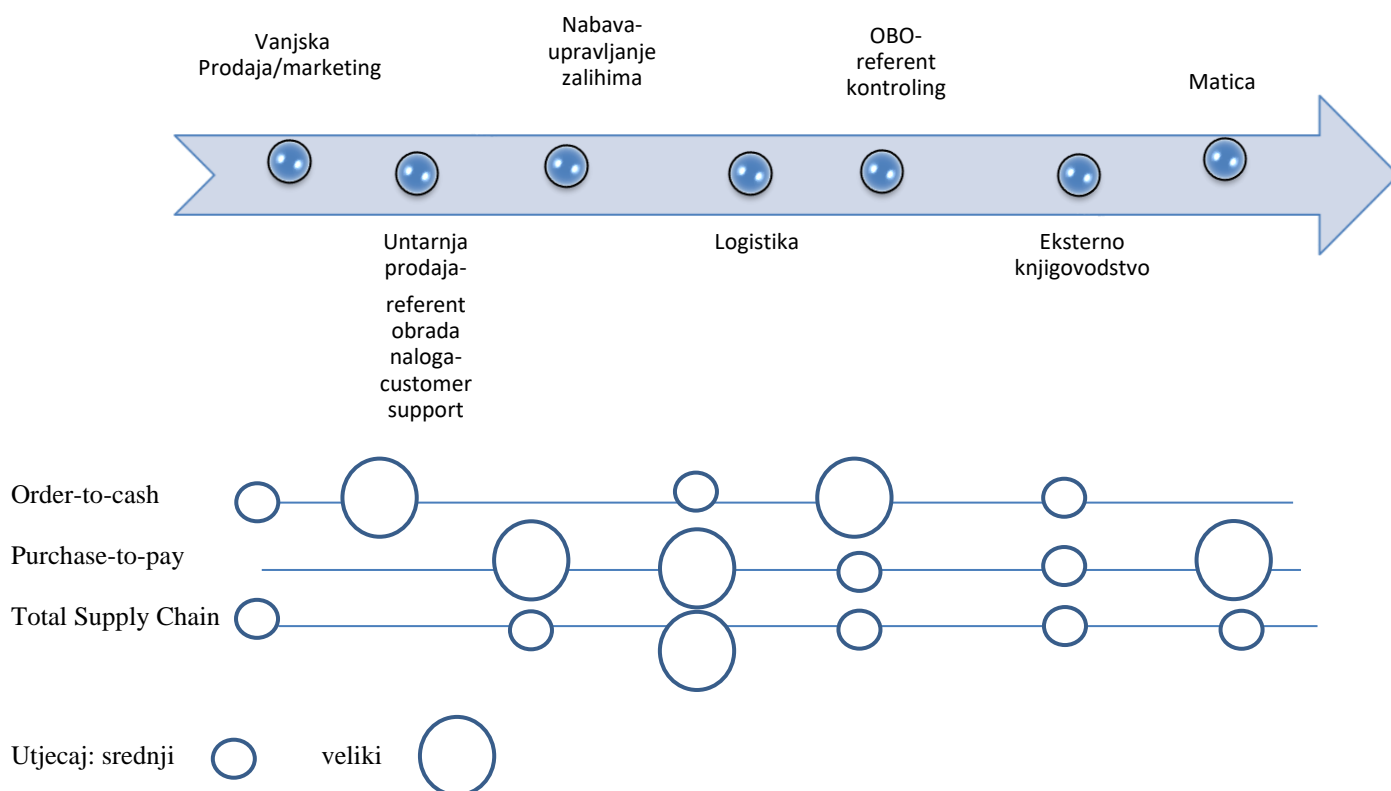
Vanjska Prodaja/marketing

Nabava-upravljanje zalihima

OBO-referent kontroling

Matica

Untarnja prodaja-

referent obrada naloga-customer support

Logistika

Eksterno knjigovodstvo

Order-to-cash

Purchase-to-pay

Total Supply Chain

Utjecaj: srednji veliki